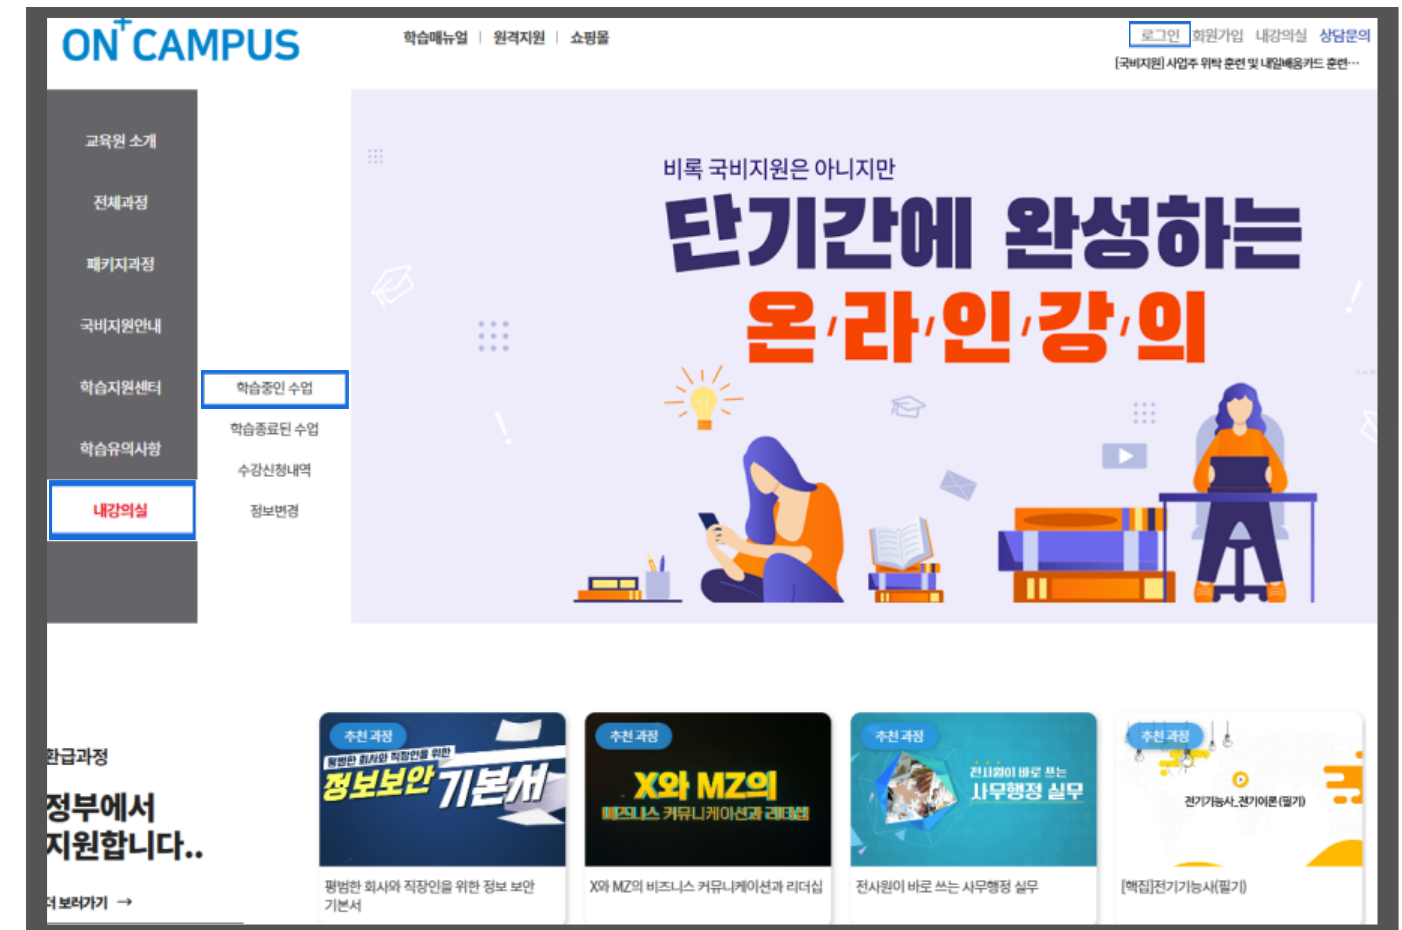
ON+ CAMPUS

학습매뉴얼 | 원격지원 | 쇼핑몰

로그인 회원가입 내강의실 상담문의

[국비지원] 사업주 위탁 훈련 및 내일배움카드 훈련…

교육원 소개
전체과정
패키지과정
국비지원안내
학습지원센터
학습유의사항
내강의실

학습중인 수업
학습종료된 수업
수강신청내역
정보변경

비록 국비지원은 아니지만
단기간에 완성하는
온/라/인/강/의

환급과정
정부에서
지원합니다..
더 보러가기 →

추천과정
평범한 회사와 직장인을 위한
정보보안 기본서
평범한 회사와 직장인을 위한 정보 보안 기본서

추천과정
X와 MZ의
비즈니스 커뮤니케이션과 리더십
X와 MZ의 비즈니스 커뮤니케이션과 리더십

추천과정
전사원이 바로 쓰는
사무행정 실무
전사원이 바로 쓰는 사무행정 실무

추천과정
전기기능사_전기이론(필기)
[핵집]전기기능사(필기)